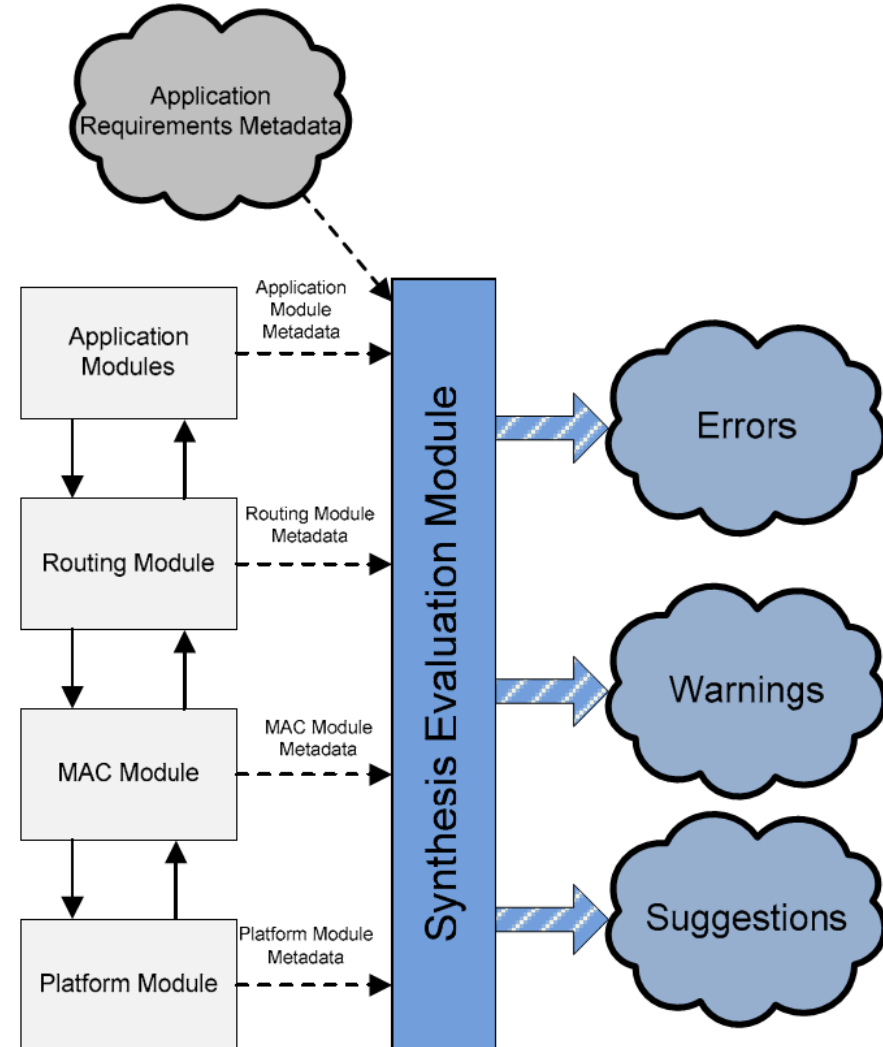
Application Requirements Metadata

Application Module Metadata

Application Modules

Routing Module Metadata

Routing Module

MAC Module Metadata

MAC Module

Platform Module Metadata

Platform Module

Synthesis Evaluation Module

Errors

Warnings

Suggestions